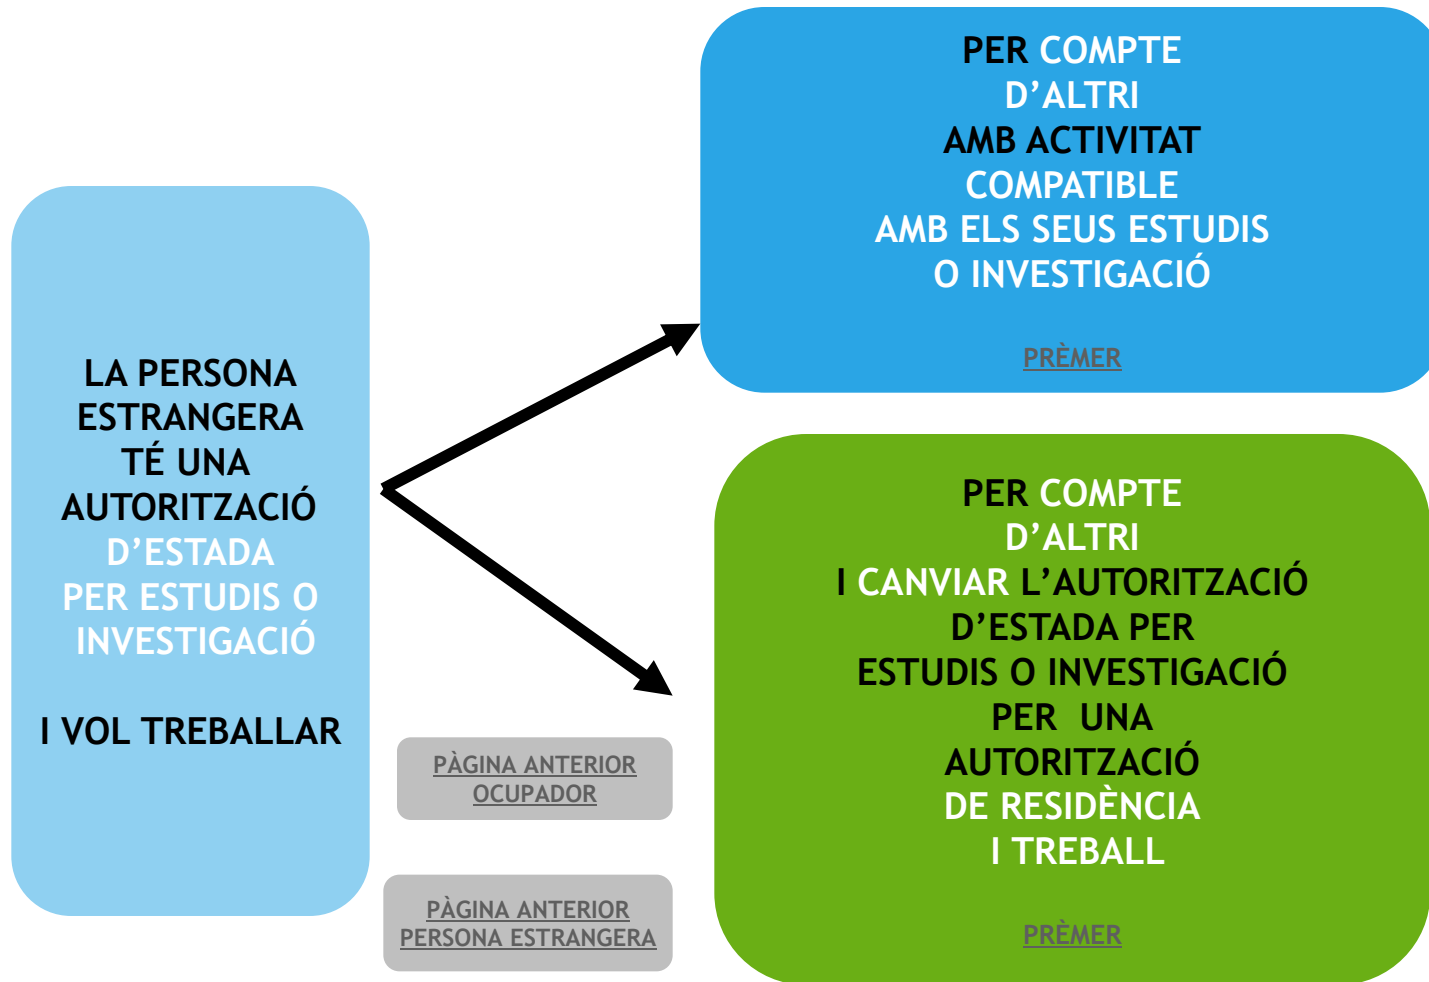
LA PERSONA ESTRANGERA TÉ UNA AUTORITZACIÓ D’ESTADA PER ESTUDIS O INVESTIGACIÓ

I VOL TREBALLAR

PER COMPTE D’ALTRI AMB ACTIVITAT COMPATIBLE AMB ELS SEUS ESTUDIS O INVESTIGACIÓ

PRÈMER

PER COMPTE D’ALTRI I CANVIAR L’AUTORITZACIÓ D’ESTADA PER ESTUDIS O INVESTIGACIÓ PER UNA AUTORITZACIÓ DE RESIDÈNCIA I TREBALL

PRÈMER

PÀGINA ANTERIOR OCUPADOR

PÀGINA ANTERIOR PERSONA ESTRANGERA